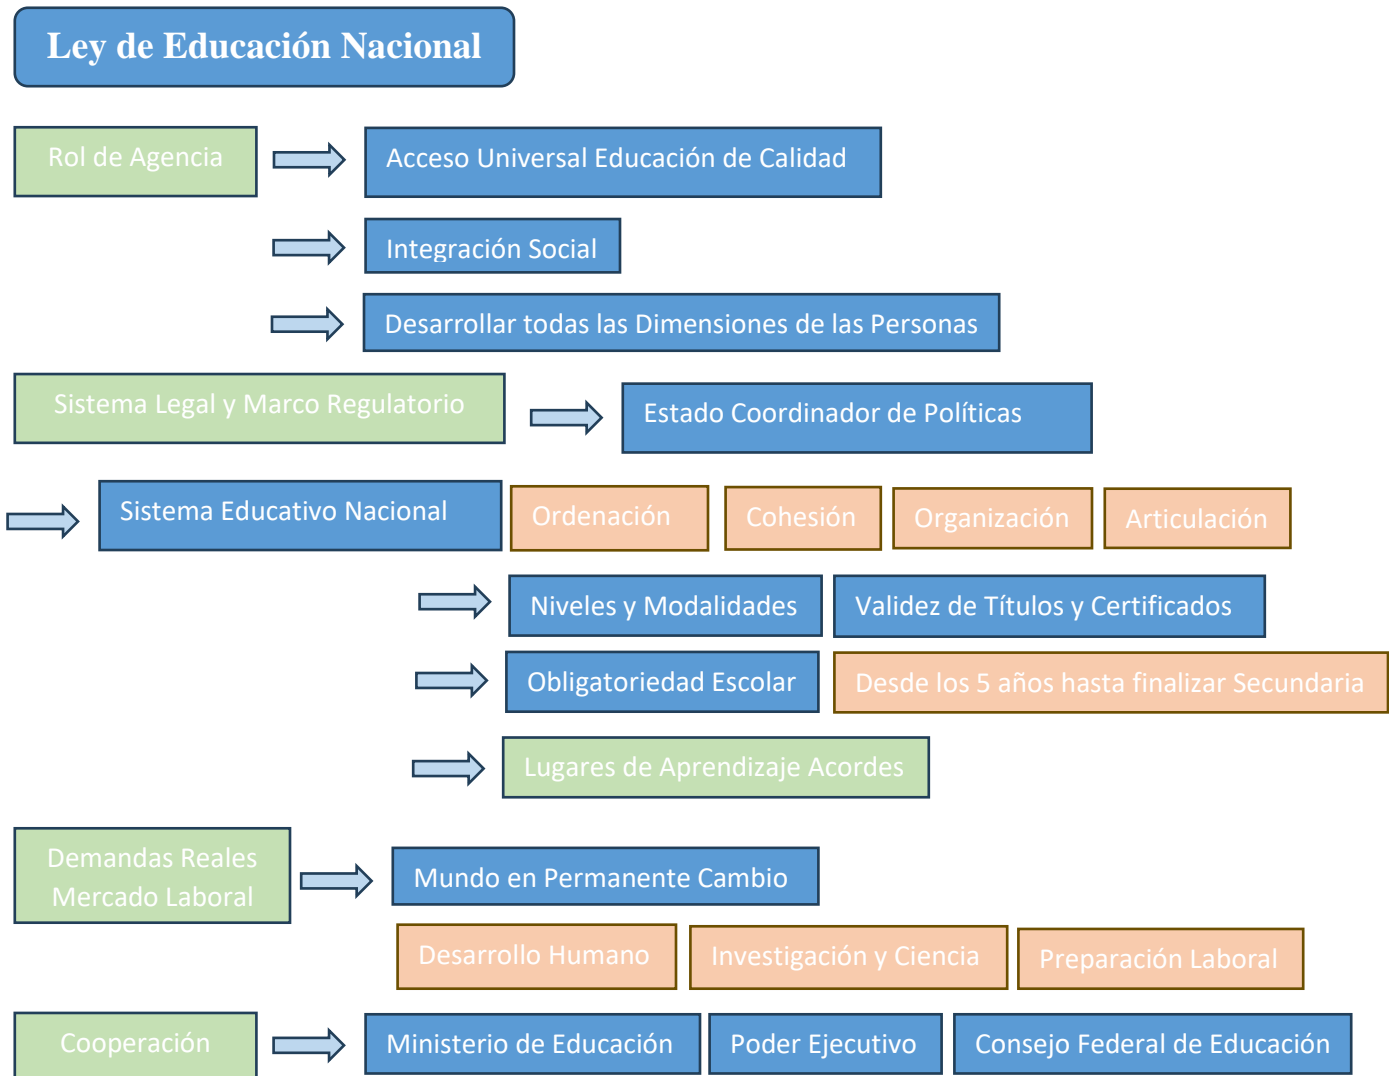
Ley de Educación Nacional

Rol de Agencia

Acceso Universal Educación de Calidad

Integración Social

Desarrollar todas las Dimensiones de las Personas

Sistema Legal y Marco Regulatorio

Estado Coordinador de Políticas

Sistema Educativo Nacional

Ordenación

Cohesión

Organización

Articulación

Niveles y Modalidades

Validez de Títulos y Certificados

Obligatoriedad Escolar

Desde los 5 años hasta finalizar Secundaria

Lugares de Aprendizaje Acordes

Demandas Reales Mercado Laboral

Mundo en Permanente Cambio

Desarrollo Humano

Investigación y Ciencia

Preparación Laboral

Cooperación

Ministerio de Educación

Poder Ejecutivo

Consejo Federal de Educación